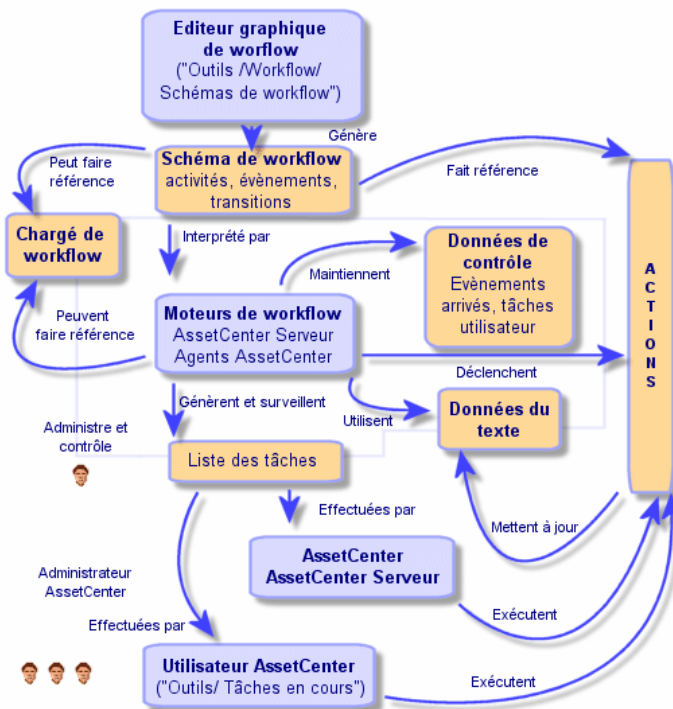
Editeur graphique de worflow ("Outils /Workflow/ Schémas de workflow")

Génère

Peut faire référence

Schéma de workflow activités, évènements, transitions

Fait référence

Chargé de workflow

Interprété par

Données de contrôle Evènements arrivés, tâches utilisateur

Maintiennent

A C T I O N S

Peuvent faire référence

Moteurs de workflow AssetCenter Serveur Agents AssetCenter

Déclenchent

Générent et surveillent

Administre et contrôle

Utilisent

Données du texte

Liste des tâches

Effectuées par

Mettent à jour

AssetCenter AssetCenter Serveur

Administrateur AssetCenter

Exécutent

Effectuées par

Utilisateur AssetCenter ("Outils/ Tâches en cours")

Exécutent